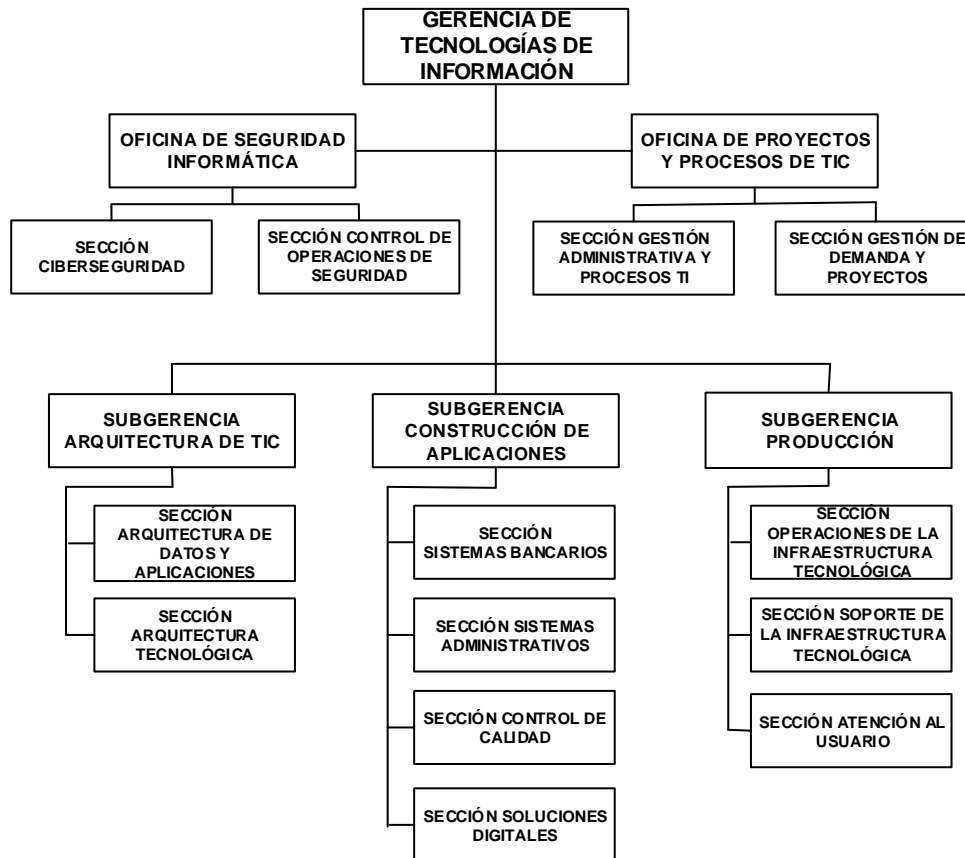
GERENCIA DE TECNOLOGÍAS DE INFORMACIÓN

OFICINA DE SEGURIDAD INFORMÁTICA

OFICINA DE PROYECTOS Y PROCESOS DE TIC

SECCIÓN CIBERSEGURIDAD

SECCIÓN CONTROL DE OPERACIONES DE SEGURIDAD

SECCIÓN GESTIÓN ADMINISTRATIVA Y PROCESOS TI

SECCIÓN GESTIÓN DE DEMANDA Y PROYECTOS

SUBGERENCIA ARQUITECTURA DE TIC

SUBGERENCIA CONSTRUCCIÓN DE APLICACIONES

SUBGERENCIA PRODUCCIÓN

SECCIÓN ARQUITECTURA DE DATOS Y APLICACIONES

SECCIÓN ARQUITECTURA TECNOLÓGICA

SECCIÓN SISTEMAS BANCARIOS

SECCIÓN SISTEMAS ADMINISTRATIVOS

SECCIÓN CONTROL DE CALIDAD

SECCIÓN SOLUCIONES DIGITALES

SECCIÓN OPERACIONES DE LA INFRAESTRUCTURA TECNOLÓGICA

SECCIÓN SOPORTE DE LA INFRAESTRUCTURA TECNOLÓGICA

SECCIÓN ATENCIÓN AL USUARIO